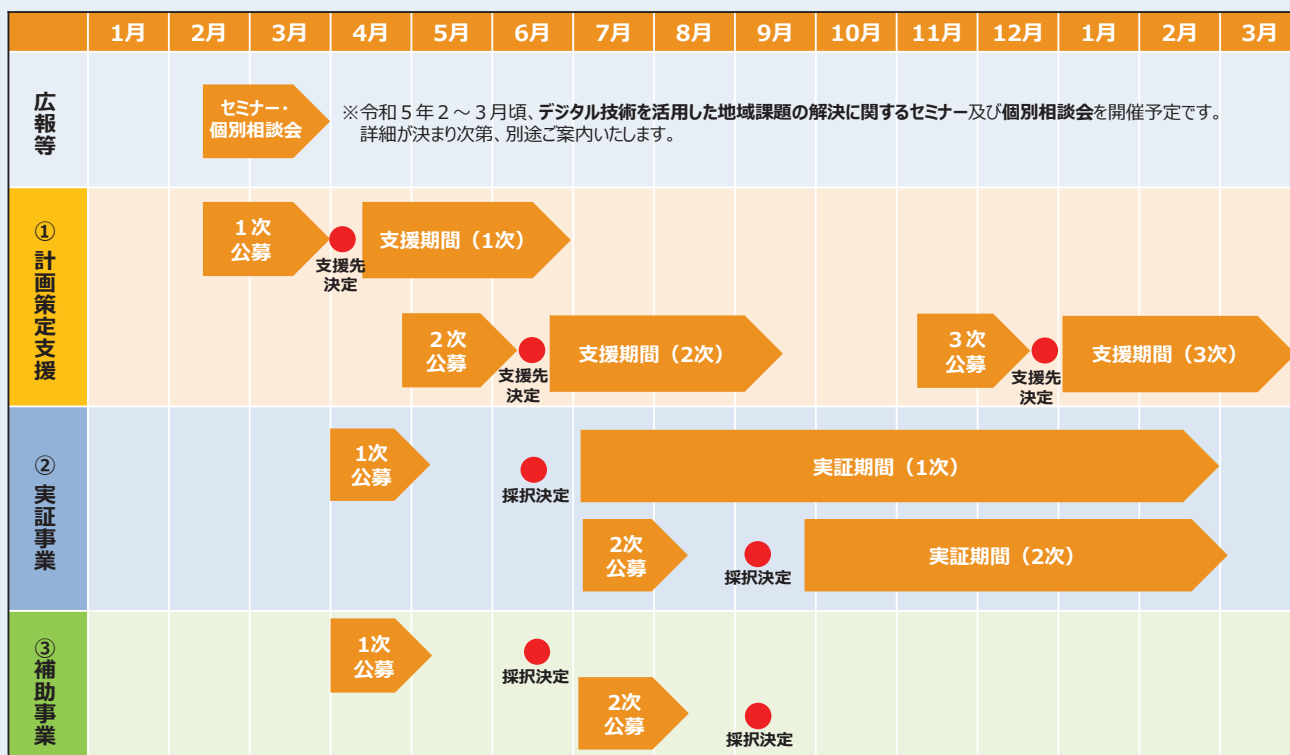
| | 1月 | 2月 | 3月 | 4月 | 5月 | 6月 | 7月 | 8月 | 9月 | 10月 | 11月 | 12月 | 1月 | 2月 | 3月 |
|---|---|---|---|---|---|---|---|---|---|---|---|---|---|---|---|

広報等

セミナー・個別相談会

※令和５年２～３月頃、デジタル技術を活用した地域課題の解決に関するセミナー及び個別相談会を開催予定です。詳細が決まり次第、別途ご案内いたします。

① 計画策定支援

１次公募
支援先決定
支援期間（1次）

２次公募
支援先決定
支援期間（2次）

３次公募
支援先決定
支援期間（3次）

② 実証事業

1次公募
採択決定
実証期間（1次）

2次公募
採択決定
実証期間（2次）

③ 補助事業

1次公募
採択決定

2次公募
採択決定